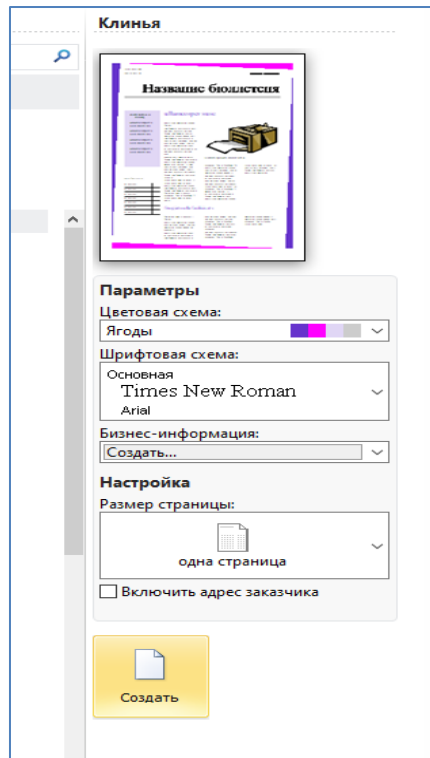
Клинья

Название бюллетеня

Параметры

Цветовая схема:

Ягоды

Шрифтовая схема:

Основная

Times New Roman

Arial

Бизнес-информация:

Создать...

Настройка

Размер страницы:

одна страница

Включить адрес заказчика

Создать